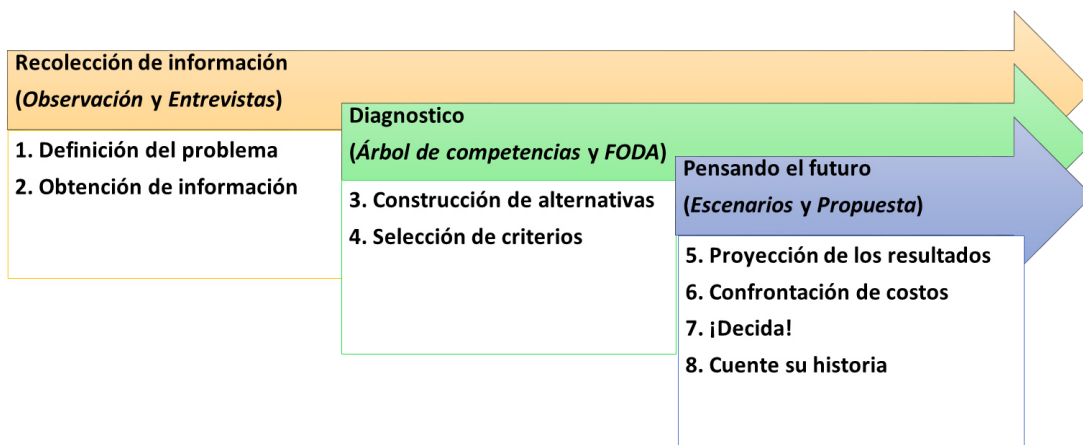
Recolección de información
(*Observación* y *Entrevistas*)

1. Definición del problema
2. Obtención de información

Diagnostico
(*Árbol de competencias* y *FODA*)

3. Construcción de alternativas
4. Selección de criterios

Pensando el futuro
(*Escenarios* y *Propuesta*)

5. Proyección de los resultados
6. Confrontación de costos
7. ¡Decida!
8. Cuente su historia